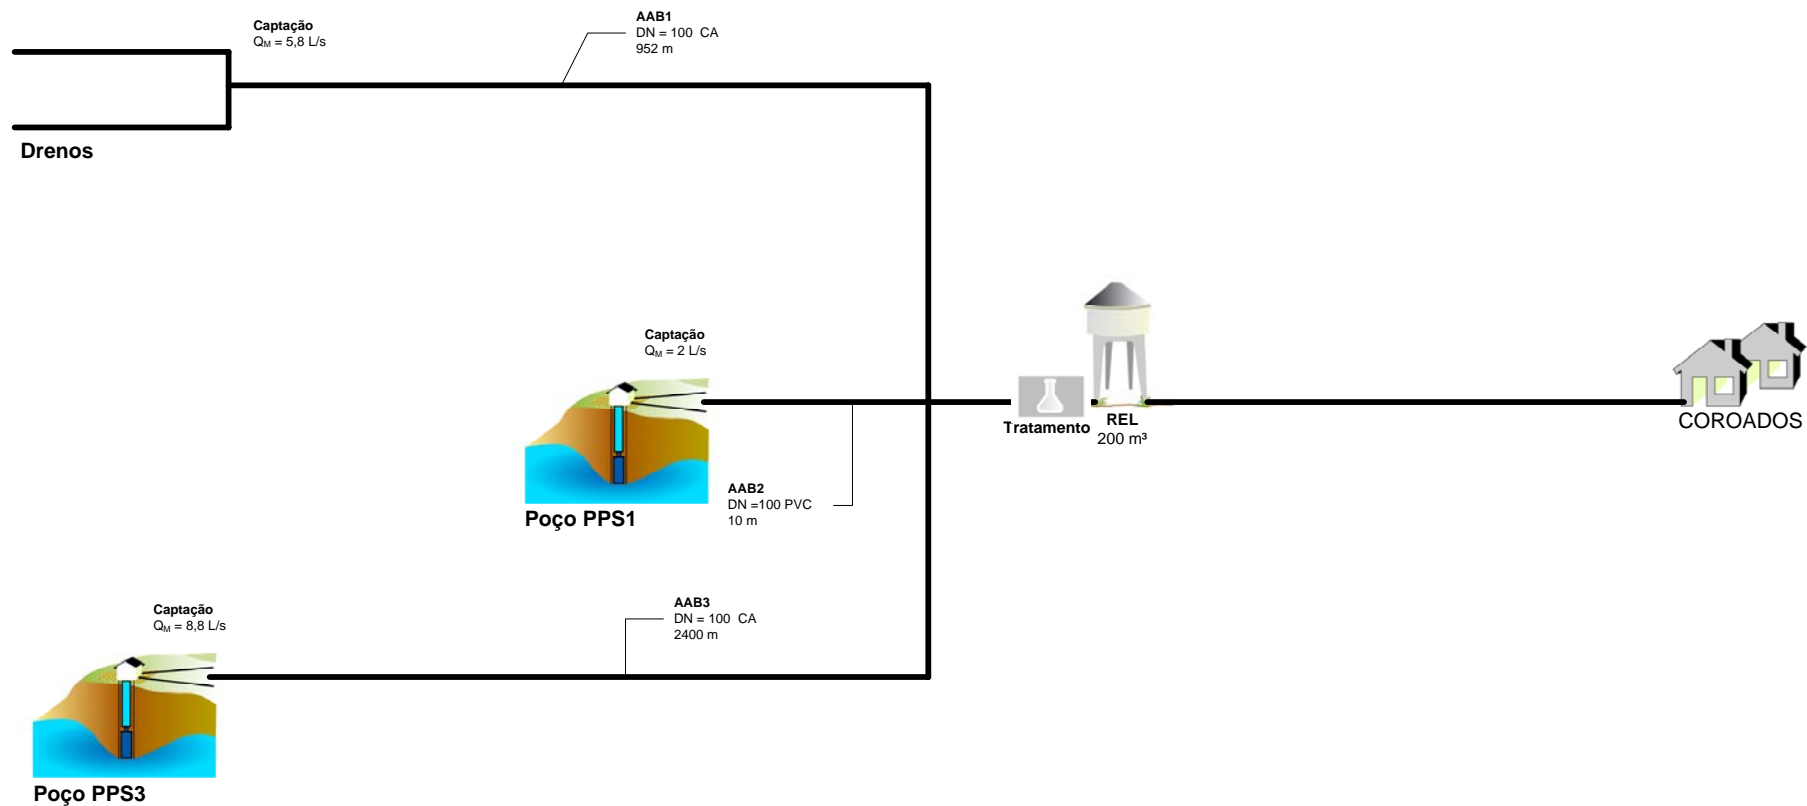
Captação
$Q_M$ = 5,8 L/s

AAB1
DN = 100 CA
952 m

Drenos

Captação
$Q_M$ = 2 L/s

Tratamento

REL
200 m³

COROADOS

Poço PPS1

AAB2
DN =100 PVC
10 m

Captação
$Q_M$ = 8,8 L/s

AAB3
DN = 100 CA
2400 m

Poço PPS3